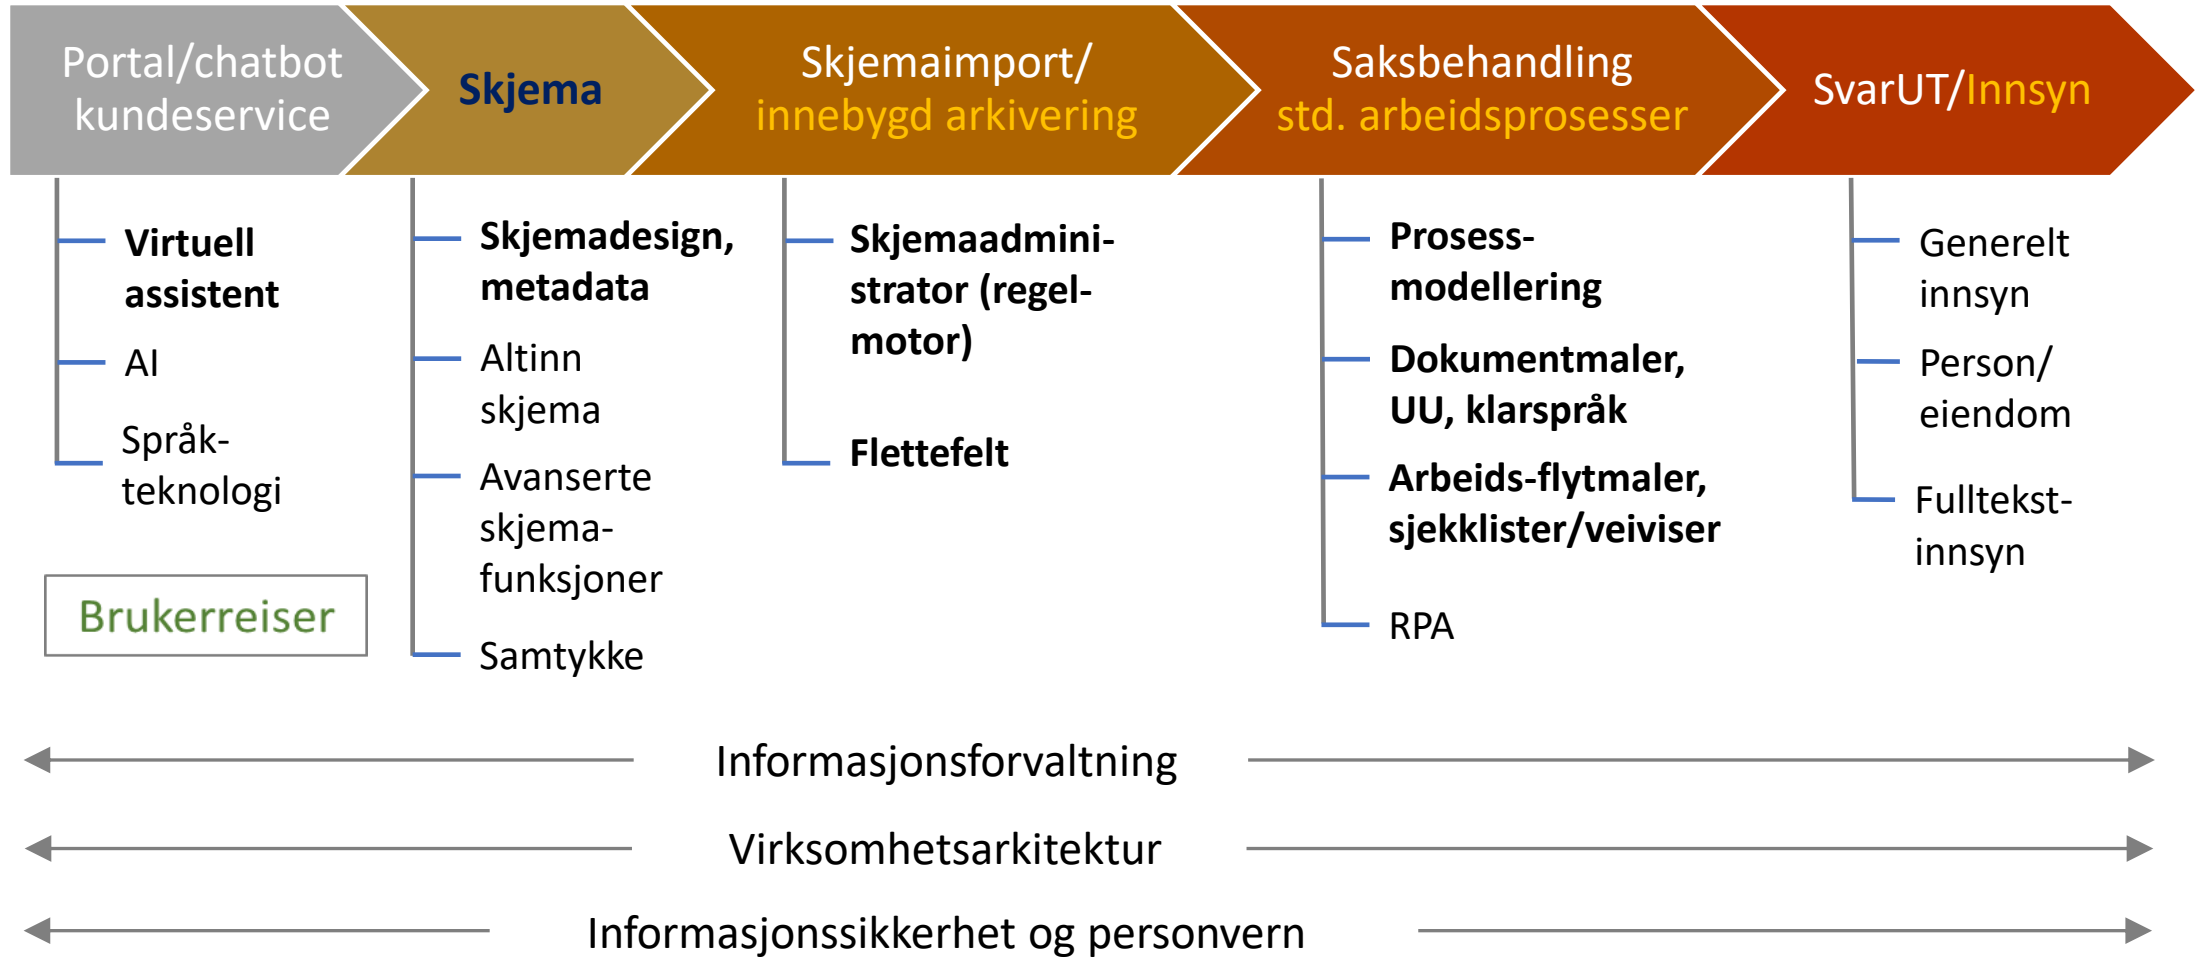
Portal/chatbot kundeservice

Skjema

Skjemaimport/ innebygd arkivering

Saksbehandling std. arbeidsprosesser

SvarUT/Innsyn

Virtuell assistent

AI

Språk-teknologi

Brukerreiser

Skjemadesign, metadata

Altinn skjema

Avanserte skjema-funksjoner

Samtykke

Skjemaadministrator (regel-motor)

Flettefelt

Prosess-modellering

Dokumentmaler, UU, klarspråk

Arbeids-flytmaler, sjekklister/veiviser

RPA

Generelt innsyn

Person/ eiendom

Fulltekst-innsyn

Informasjonsforvaltning

Virksomhetsarkitektur

Informasjonssikkerhet og personvern